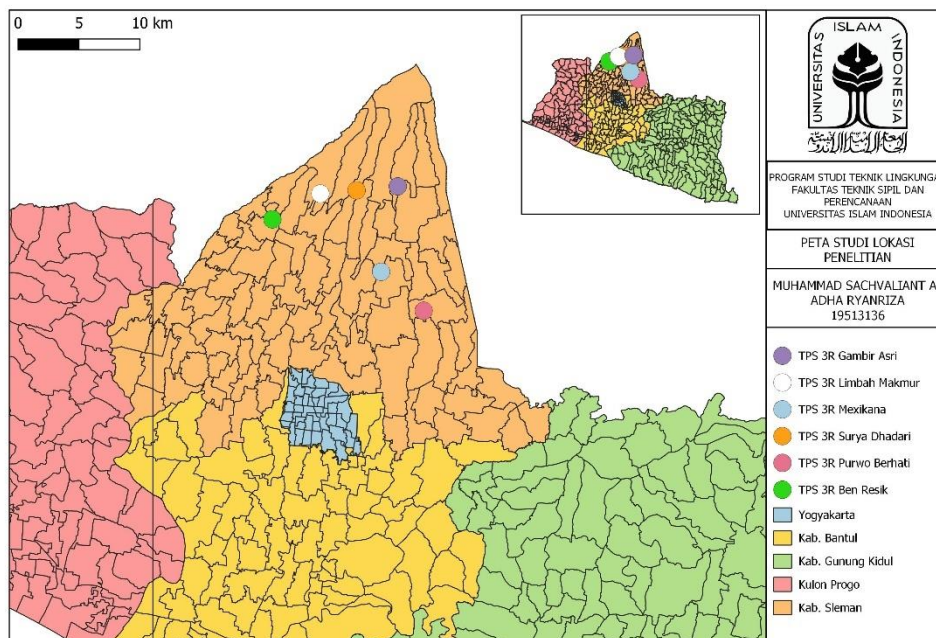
0 5 10 km

ISLAM
UNIVERSITAS INDONESIA

PROGRAM STUDI TEKNIK LINGKUNGA
FAKULTAS TEKNIK SIPIL DAN PERENCANAAN
UNIVERSITAS ISLAM INDONESIA

PETA STUDI LOKASI PENELITIAN

MUHAMMAD SACHVALIANT A ADHA RYANRIZA
19513136

TPS 3R Gambir Asri
TPS 3R Limbah Makmur
TPS 3R Mexikana
TPS 3R Surya Dhadari
TPS 3R Purwo Berhati
TPS 3R Ben Resik
Yogyakarta
Kab. Bantul
Kab. Gunung Kidul
Kulon Progo
Kab. Sleman